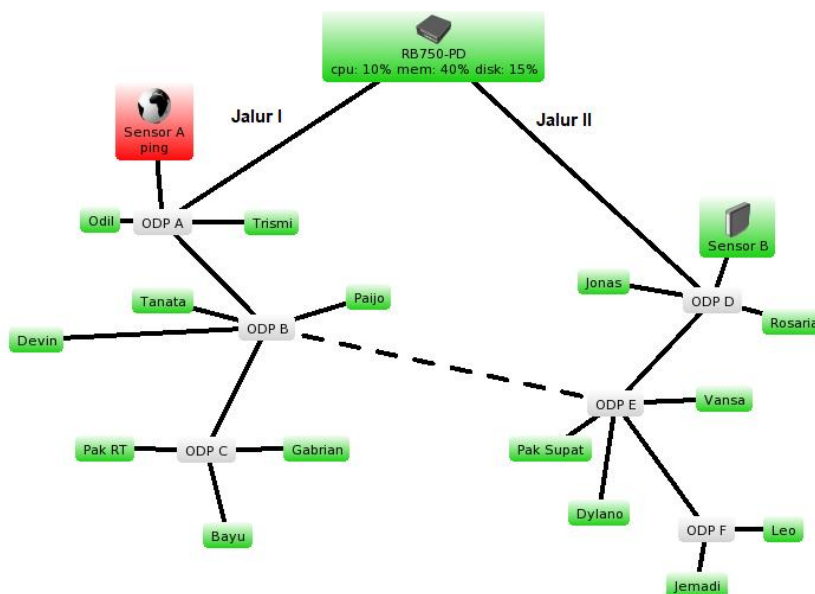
RB750-PD
cpu: 10% mem: 40% disk: 15%

Jalur I

Jalur II

Sensor A
ping

Odil

ODP A

Trismi

Sensor B

Jonas

ODP D

Rosaria

Tanata

Paijo

Devin

ODP B

ODP E

Vansa

Pak RT

ODP C

Gabrian

Pak Supat

Bayu

Dylano

ODP F

Leo

Jemadi